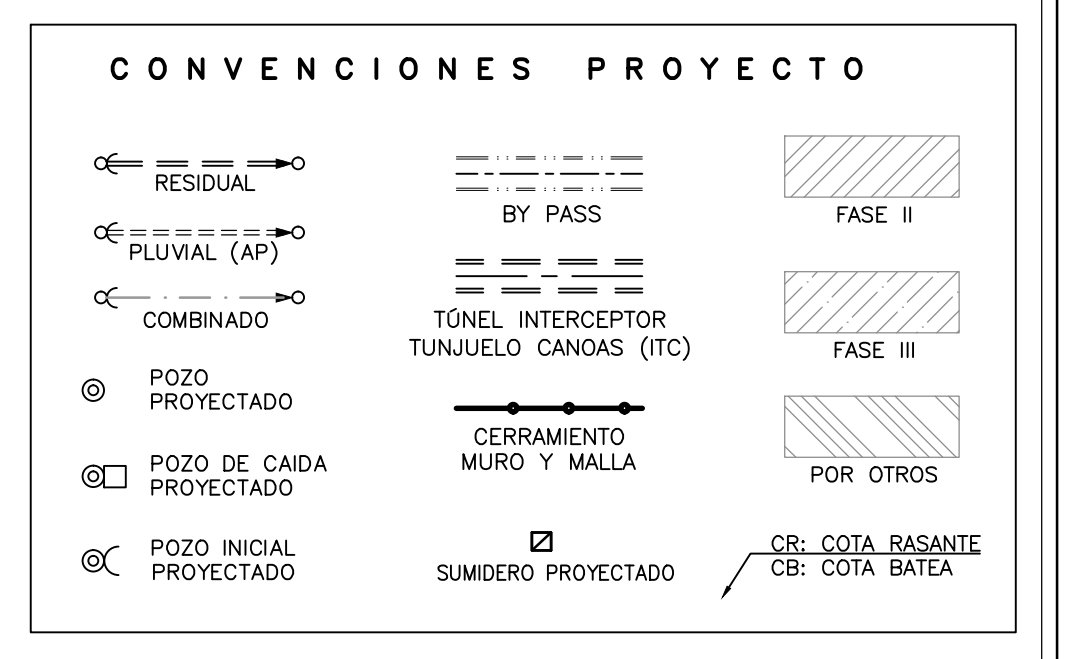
CONVENCIONES PROYECTO

RESIDUAL

PLUVIAL (AP)

COMBINADO

POZO PROYECTADO

POZO DE CAIDA PROYECTADO

POZO INICIAL PROYECTADO

BY PASS

TÚNEL INTERCEPTOR TUNJUELO CANOAS (ITC)

CERRAMIENTO MURO Y MALLA

SUMIDERO PROYECTADO

FASE II

FASE III

POR OTROS

CR: COTA RASANTE
CB: COTA BATEA